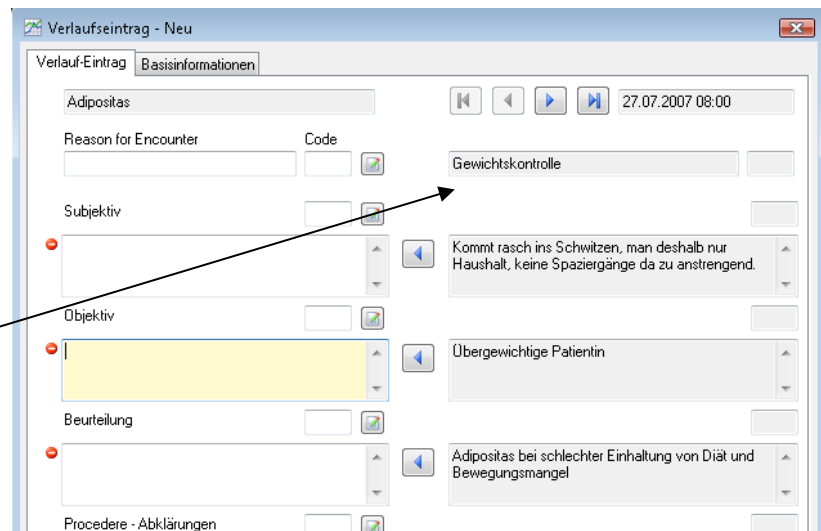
Verlaufseintrag - Neu

Verlauf-Eintrag | Basisinformationen

Adipositas

27.07.2007 08:00

Reason for Encounter

Code

Gewichtskontrolle

Subjektiv

Kommt rasch ins Schwitzen, man deshalb nur Haushalt, keine Spaziergänge da zu anstrengend.

Objektiv

Übergewichtige Patientin

Beurteilung

Adipositas bei schlechter Einhaltung von Diät und Bewegungsmangel

Procedere - Abklärungen